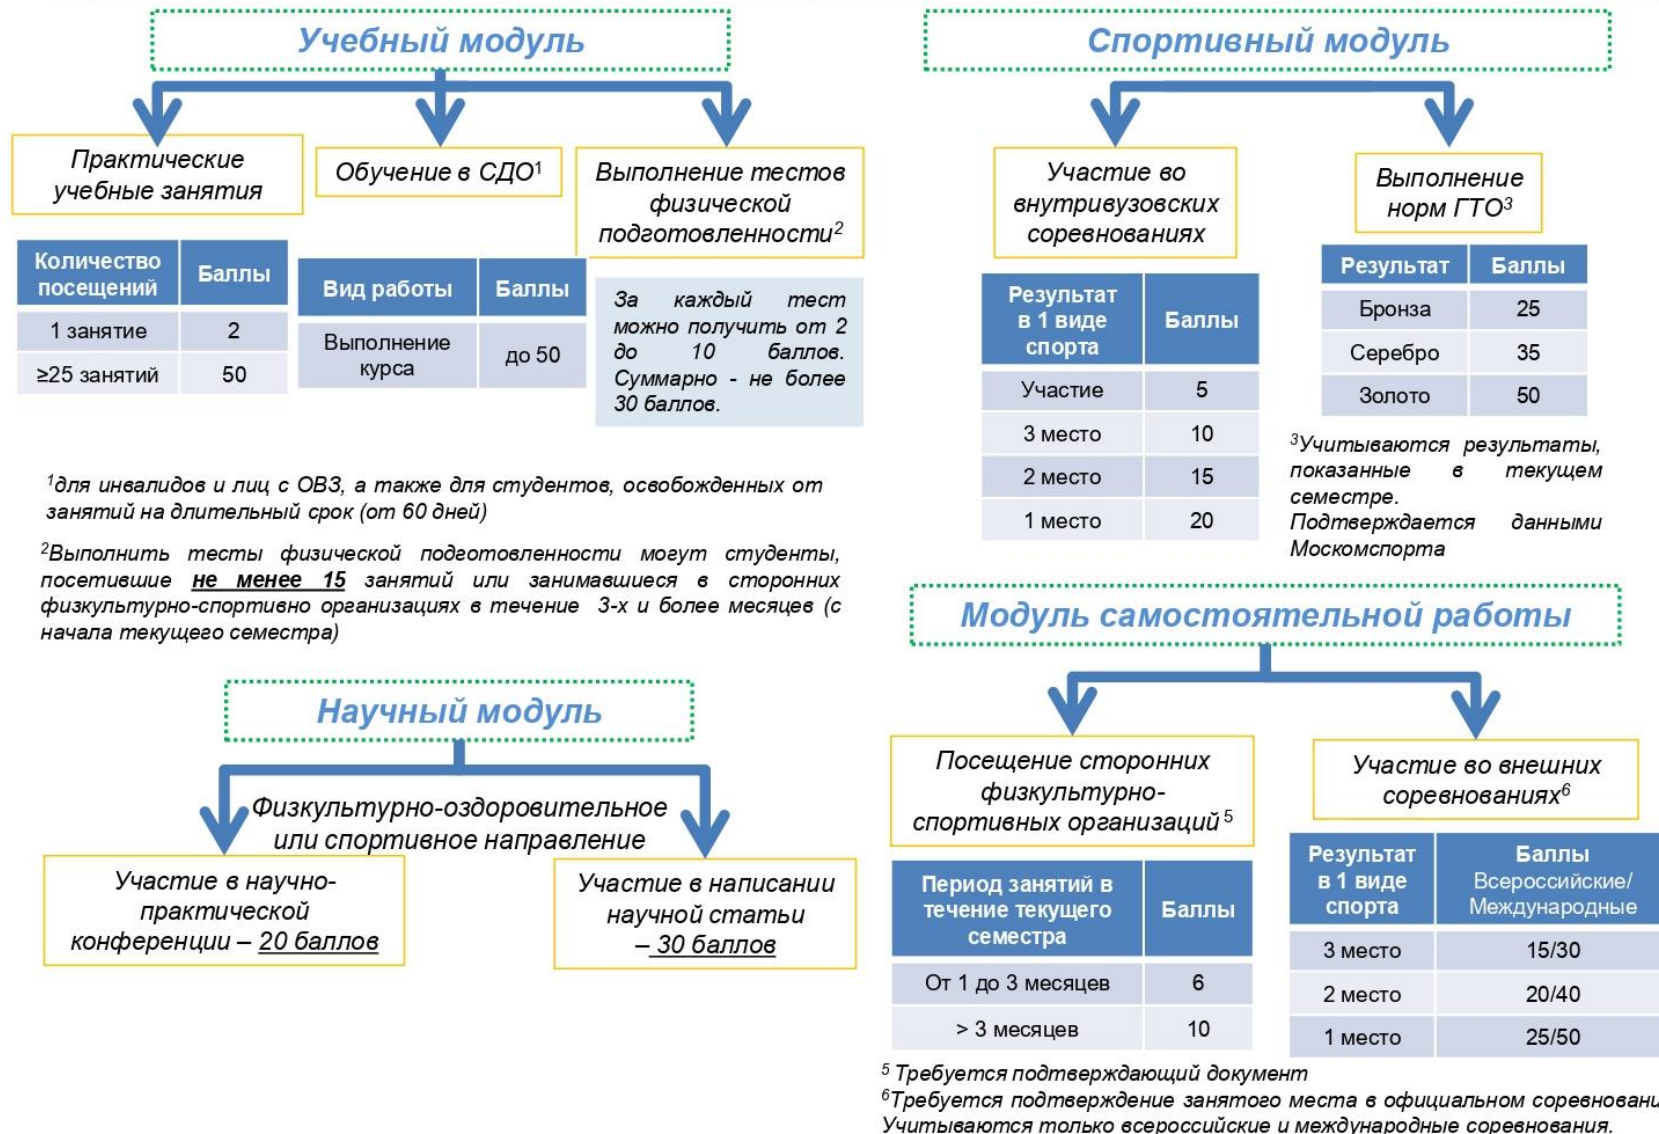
Учебный модуль

Практические учебные занятия

Обучение в СДО$^1$

Выполнение тестов физической подготовленности$^2$

| Количество посещений | Баллы |
|---|---|
| 1 занятие | 2 |
| ≥25 занятий | 50 |

| Вид работы | Баллы |
|---|---|
| Выполнение курса | до 50 |

За каждый тест можно получить от 2 до 10 баллов. Суммарно - не более 30 баллов.

$^1$для инвалидов и лиц с ОВЗ, а также для студентов, освобожденных от занятий на длительный срок (от 60 дней)

$^2$Выполнить тесты физической подготовленности могут студенты, посетившие не менее 15 занятий или занимавшиеся в сторонних физкультурно-спортивно организациях в течение 3-х и более месяцев (с начала текущего семестра)

Научный модуль

Физкультурно-оздоровительное или спортивное направление

Участие в научно-практической конференции – 20 баллов

Участие в написании научной статьи – 30 баллов

Спортивный модуль

Участие во внутривузовских соревнованиях

Выполнение норм ГТО$^3$

| Результат в 1 виде спорта | Баллы |
|---|---|
| Участие | 5 |
| 3 место | 10 |
| 2 место | 15 |
| 1 место | 20 |

| Результат | Баллы |
|---|---|
| Бронза | 25 |
| Серебро | 35 |
| Золото | 50 |

$^3$Учитываются результаты, показанные в текущем семестре. Подтверждается данными Москомспорта

Модуль самостоятельной работы

Посещение сторонних физкультурно-спортивных организаций$^5$

Участие во внешних соревнованиях$^6$

| Период занятий в течение текущего семестра | Баллы |
|---|---|
| От 1 до 3 месяцев | 6 |
| > 3 месяцев | 10 |

| Результат в 1 виде спорта | Баллы Всероссийские/ Международные |
|---|---|
| 3 место | 15/30 |
| 2 место | 20/40 |
| 1 место | 25/50 |

$^5$ Требуется подтверждающий документ

$^6$Требуется подтверждение занятого места в официальном соревновани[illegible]
Учитываются только всероссийские и международные соревнования.